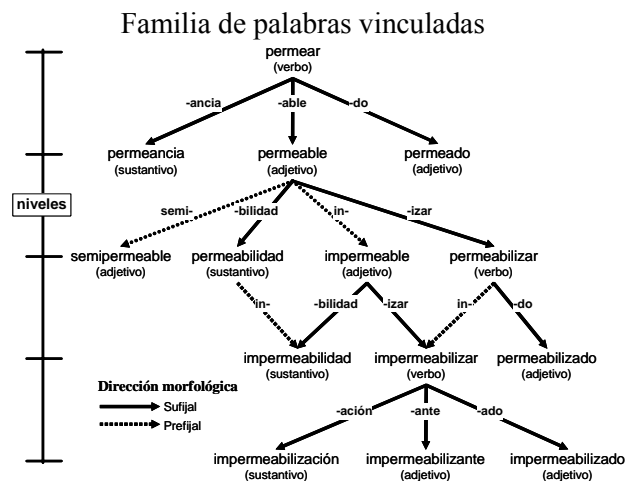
Familia de palabras vinculadas

permear
(verbo)

-ancia
-able
-do

permeancia
(sustantivo)

permeable
(adjetivo)

permeado
(adjetivo)

niveles

semi-
-bilidad
in-
-izar

semipermeable
(adjetivo)

permeabilidad
(sustantivo)

impermeable
(adjetivo)

permeabilizar
(verbo)

in-
-bilidad
-izar
in-
-do

impermeabilidad
(sustantivo)

impermeabilizar
(verbo)

permeabilizado
(adjetivo)

Dirección morfológica
Sufijal
Prefijal

-ación
-ante
-ado

impermeabilización
(sustantivo)

impermeabilizante
(adjetivo)

impermeabilizado
(adjetivo)